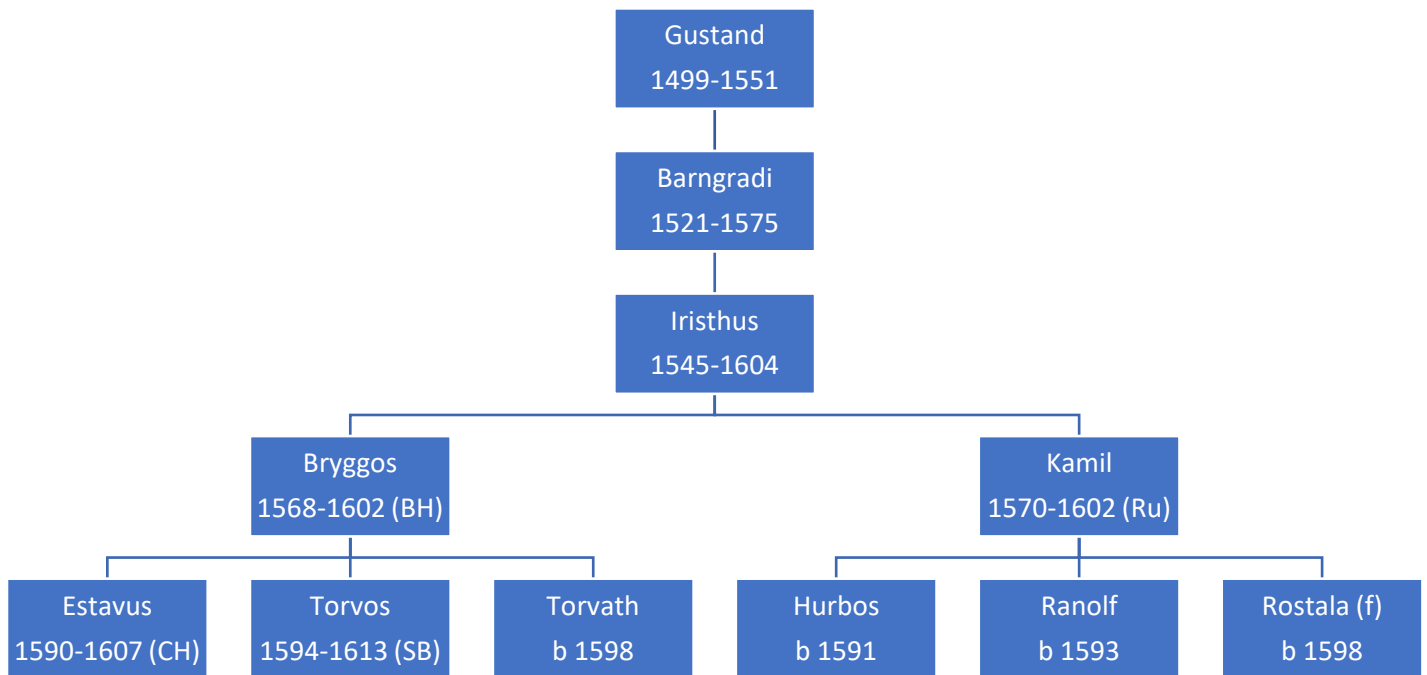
Gustand
1499-1551

Barngradi
1521-1575

Iristhus
1545-1604

Bryggos
1568-1602 (BH)

Kamil
1570-1602 (Ru)

Estavus
1590-1607 (CH)

Torvos
1594-1613 (SB)

Torvath
b 1598

Hurbos
b 1591

Ranolf
b 1593

Rostala (f)
b 1598